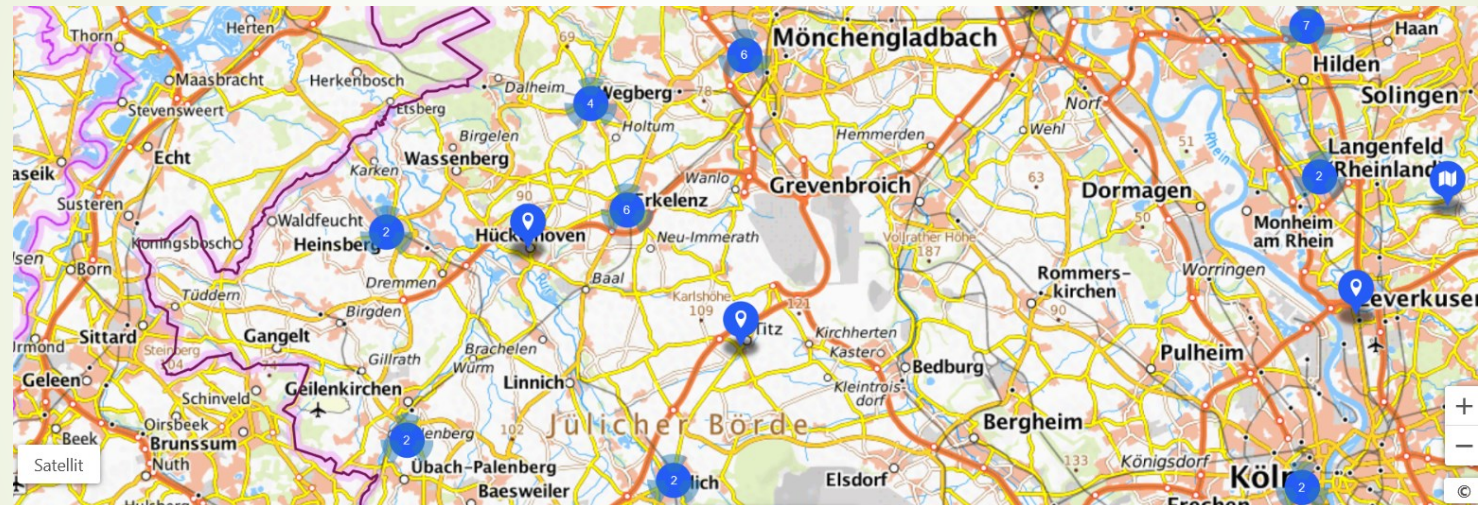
Thorn
Herten
69
Mönchengladbach
7
Haan
Maasbracht
Herkenbosch
Dalheim
4
Wegberg
78
6
Hilden
Stevensweert
Etsberg
Holtum
Norf
Solingen
Birgelen
Hemmerden
Wehl
51
Langenfeld
Echt
Wassenberg
Rheinland
aseik
Karken
Wanlo
Grevenbroich
63
Dormagen
2
Susteren
90
6
rkelenz
Waldfeucht
2
Hück
hoven
Neu-Immerath
50
Monheim am Rhein
Koningsbosch
Heinsberg
Vollrather Höhe
187
Born
Baal
Rommerskirchen
Worringen
Tüddern
Dremmen
Karlshöhe
109
121
everkusen
Sittard
Gangelt
Birgden
Titz
Kirchherten
90
rmond
Steinberg
Gillrath
Brachelen
Kastero
Bedburg
Pulheim
Geleen
Geilenkirchen
Würm
Linnich
Kleintroisdorf
Schinveld
Oirsbeek
Beek
enberg
102
Jülicher Börde
Bergheim
Brunssum
2
Nuth
Übach-Palenberg
133
Königsdorf
Satellit
Baesweiler
2
lich
Elsdorf
Köln
2
Frechen
+
−
©